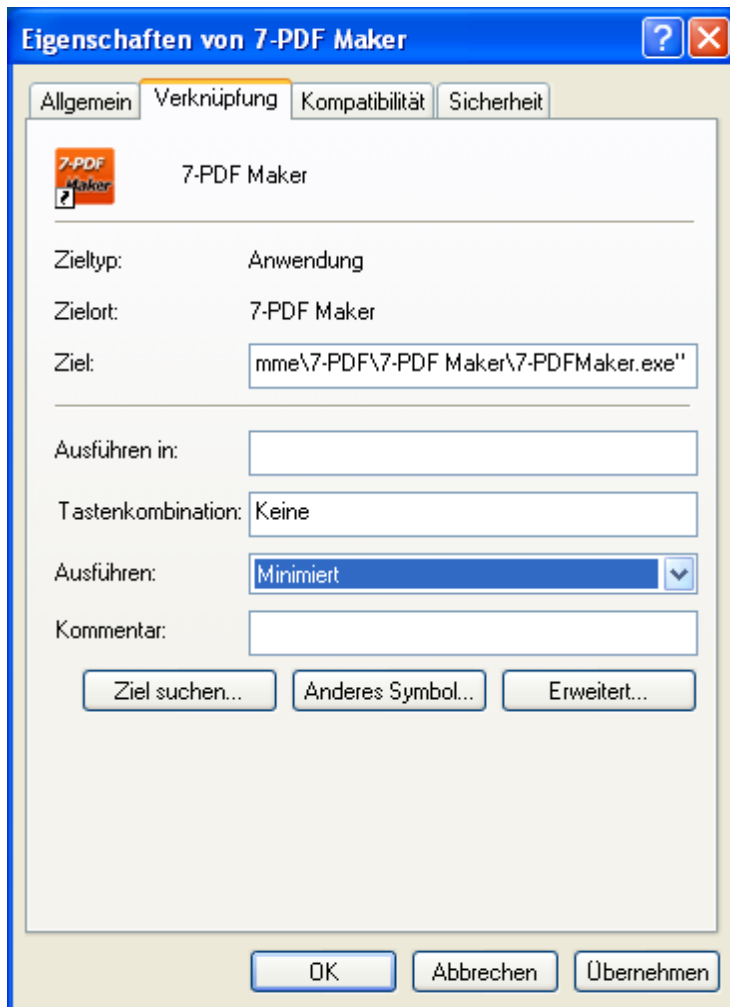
Eigenschaften von 7-PDF Maker

Allgemein | Verknüpfung | Kompatibilität | Sicherheit

7-PDF Maker

7-PDF Maker

Zieltyp: Anwendung

Zielort: 7-PDF Maker

Ziel: mme\7-PDF\7-PDF Maker\7-PDFMaker.exe"

Ausführen in:

Tastenkombination: Keine

Ausführen: Minimiert

Kommentar:

Ziel suchen... | Anderes Symbol... | Erweitert...

OK | Abbrechen | Übernehmen